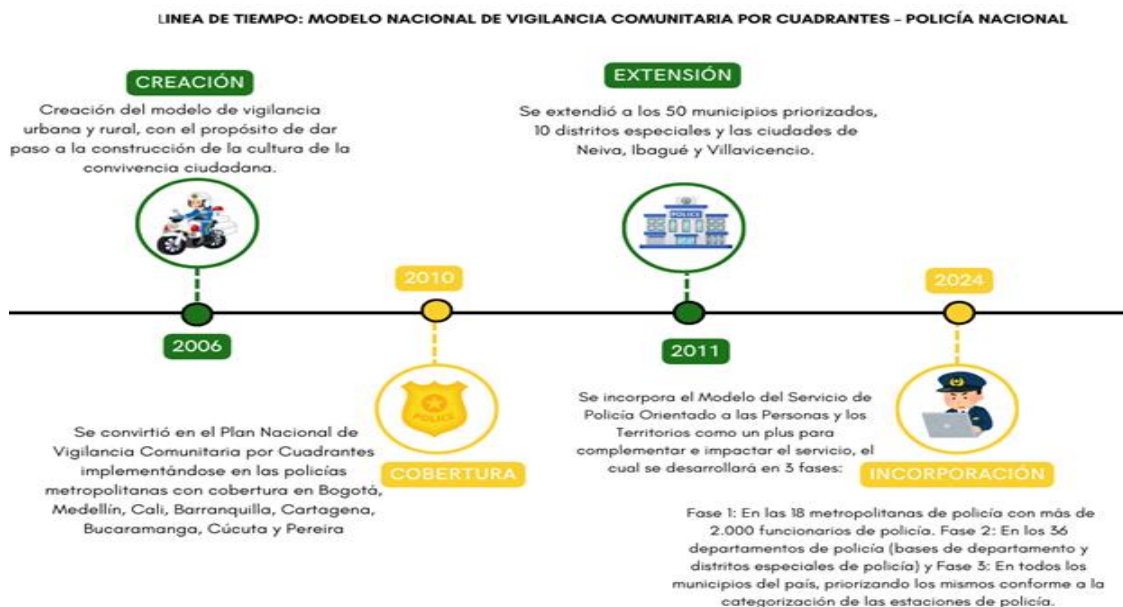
LINEA DE TIEMPO: MODELO NACIONAL DE VIGILANCIA COMUNITARIA POR CUADRANTES - POLICÍA NACIONAL

CREACIÓN

Creación del modelo de vigilancia urbana y rural, con el propósito de dar paso a la construcción de la cultura de la convivencia ciudadana.

2006

2010

COBERTURA

Se convirtió en el Plan Nacional de Vigilancia Comunitaria por Cuadrantes implementándose en las policías metropolitanas con cobertura en Bogotá, Medellín, Cali, Barranquilla, Cartagena, Bucaramanga, Cúcuta y Pereira

EXTENSIÓN

Se extendió a los 50 municipios priorizados, 10 distritos especiales y las ciudades de Neiva, Ibagué y Villavicencio.

POLICE

2011

2024

INCORPORACIÓN

Se incorpora el Modelo del Servicio de Policía Orientado a las Personas y los Territorios como un plus para complementar e impactar el servicio, el cual se desarrollará en 3 fases:

Fase 1: En las 18 metropolitanas de policía con más de 2.000 funcionarios de policía. Fase 2: En los 36 departamentos de policía (bases de departamento y distritos especiales de policía) y Fase 3: En todos los municipios del país, priorizando los mismos conforme a la categorización de las estaciones de policía.